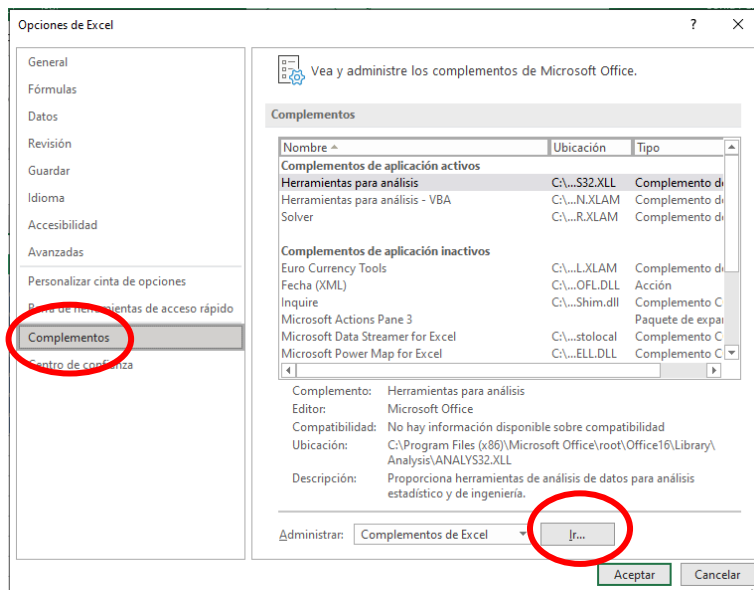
Opciones de Excel
?
X

General
Fórmulas
Datos
Revisión
Guardar
Idioma
Accesibilidad
Avanzadas
Personalizar cinta de opciones
Barra de herramientas de acceso rápido
Complementos
Centro de confianza

Vea y administre los complementos de Microsoft Office.

Complementos

| Nombre | Ubicación | Tipo |
|---|---|---|
| **Complementos de aplicación activos** | | |
| Herramientas para análisis | C:\...S32.XLL | Complemento de |
| Herramientas para análisis - VBA | C:\...N.XLAM | Complemento de |
| Solver | C:\...R.XLAM | Complemento de |
| **Complementos de aplicación inactivos** | | |
| Euro Currency Tools | C:\...L.XLAM | Complemento de |
| Fecha (XML) | C:\...OFL.DLL | Acción |
| Inquire | C:\...Shim.dll | Complemento C |
| Microsoft Actions Pane 3 | | Paquete de expar |
| Microsoft Data Streamer for Excel | C:\...stolocal | Complemento C |
| Microsoft Power Map for Excel | C:\...ELL.DLL | Complemento C |

Complemento: Herramientas para análisis
Editor: Microsoft Office
Compatibilidad: No hay información disponible sobre compatibilidad
Ubicación: C:\Program Files (x86)\Microsoft Office\root\Office16\Library\Analysis\ANALYS32.XLL
Descripción: Proporciona herramientas de análisis de datos para análisis estadístico y de ingeniería.

Administrar: Complementos de Excel
Ir...

Aceptar
Cancelar